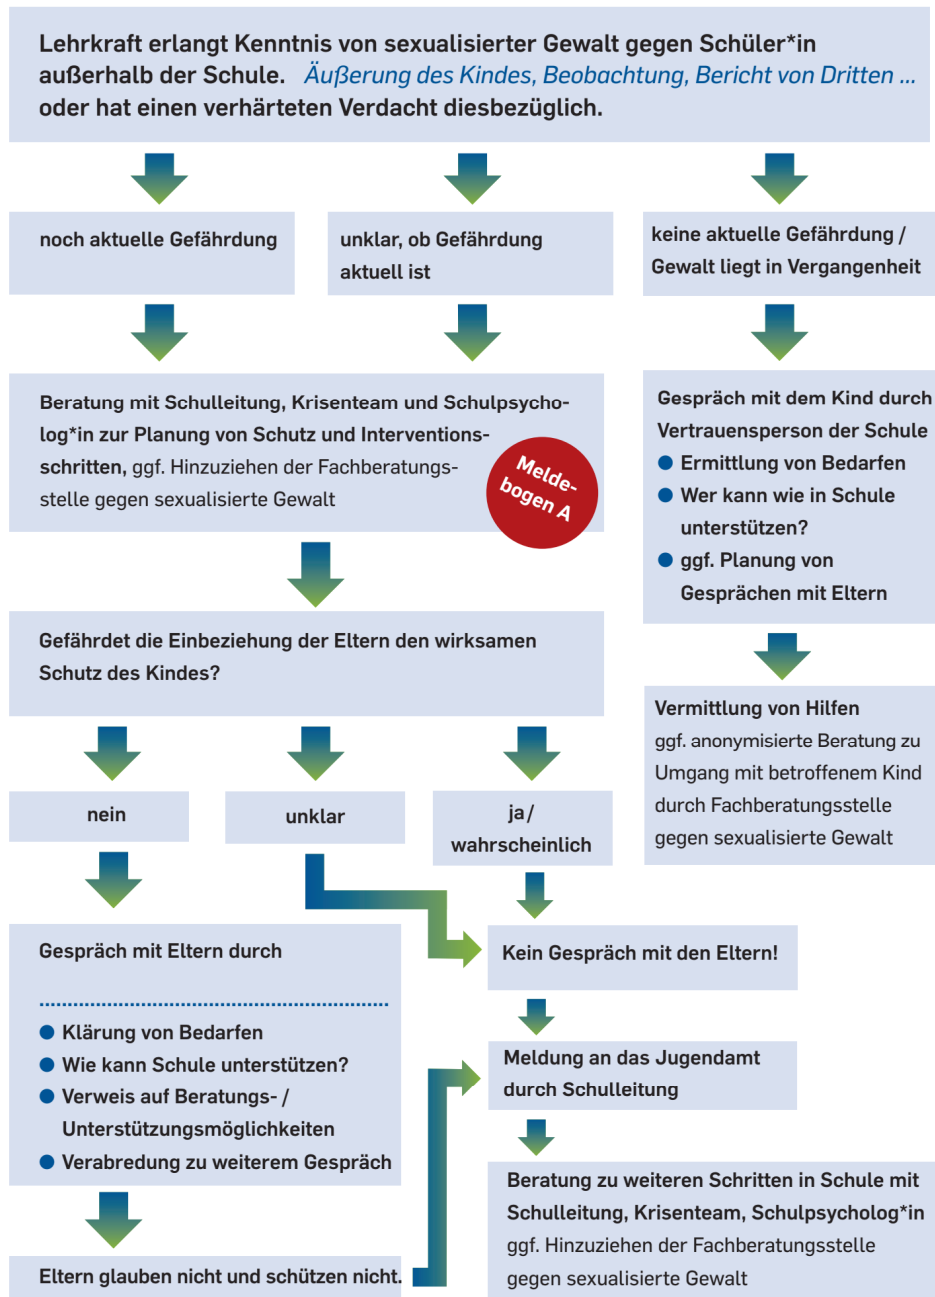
Lehrkraft erlangt Kenntnis von sexualisierter Gewalt gegen Schüler*in außerhalb der Schule. Äußerung des Kindes, Beobachtung, Bericht von Dritten ... oder hat einen verhärteten Verdacht diesbezüglich.

noch aktuelle Gefährdung

unklar, ob Gefährdung aktuell ist

keine aktuelle Gefährdung / Gewalt liegt in Vergangenheit

Beratung mit Schulleitung, Krisenteam und Schulpsycholog*in zur Planung von Schutz und Interventionsschritten, ggf. Hinzuziehen der Fachberatungsstelle gegen sexualisierte Gewalt

Meldebogen A

Gespräch mit dem Kind durch Vertrauensperson der Schule
- Ermittlung von Bedarfen
- Wer kann wie in Schule unterstützen?
- ggf. Planung von Gesprächen mit Eltern

Gefährdet die Einbeziehung der Eltern den wirksamen Schutz des Kindes?

Vermittlung von Hilfen
ggf. anonymisierte Beratung zu Umgang mit betroffenem Kind durch Fachberatungsstelle gegen sexualisierte Gewalt

nein

unklar

ja / wahrscheinlich

Gespräch mit Eltern durch

- Klärung von Bedarfen
- Wie kann Schule unterstützen?
- Verweis auf Beratungs- / Unterstützungsmöglichkeiten
- Verabredung zu weiterem Gespräch

Kein Gespräch mit den Eltern!

Meldung an das Jugendamt durch Schulleitung

Beratung zu weiteren Schritten in Schule mit Schulleitung, Krisenteam, Schulpsycholog*in
ggf. Hinzuziehen der Fachberatungsstelle gegen sexualisierte Gewalt

Eltern glauben nicht und schützen nicht.